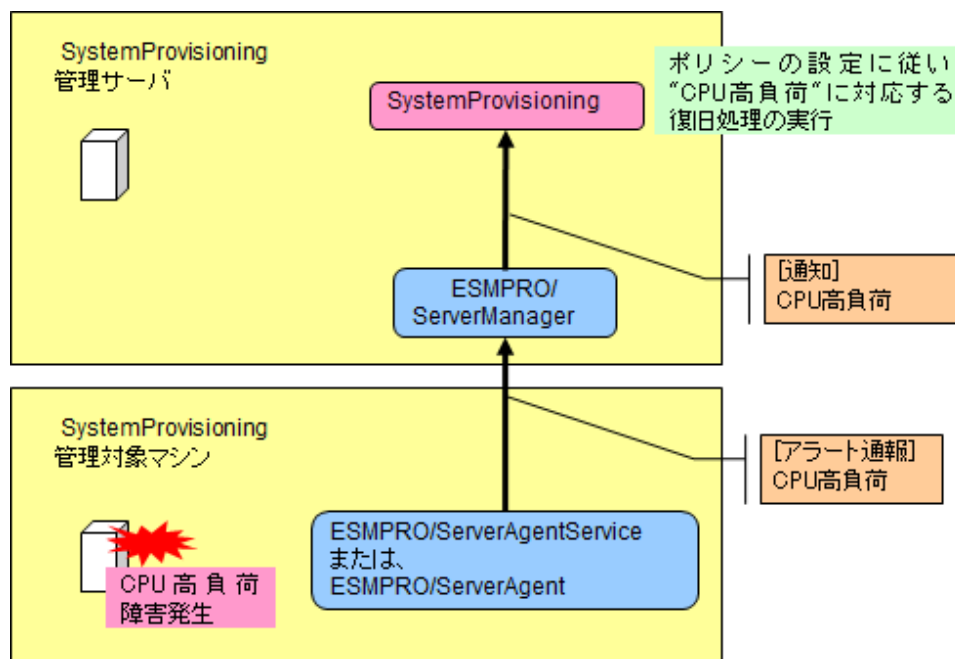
SystemProvisioning
管理サーバ

SystemProvisioning

ポリシーの設定に従い
"CPU高負荷"に対応する
復旧処理の実行

[通知]
CPU高負荷

ESMPRO/
ServerManager

SystemProvisioning
管理対象マシン

[アラート通報]
CPU高負荷

ESMPRO/ServerAgentService
または、
ESMPRO/ServerAgent

CPU高負荷
障害発生